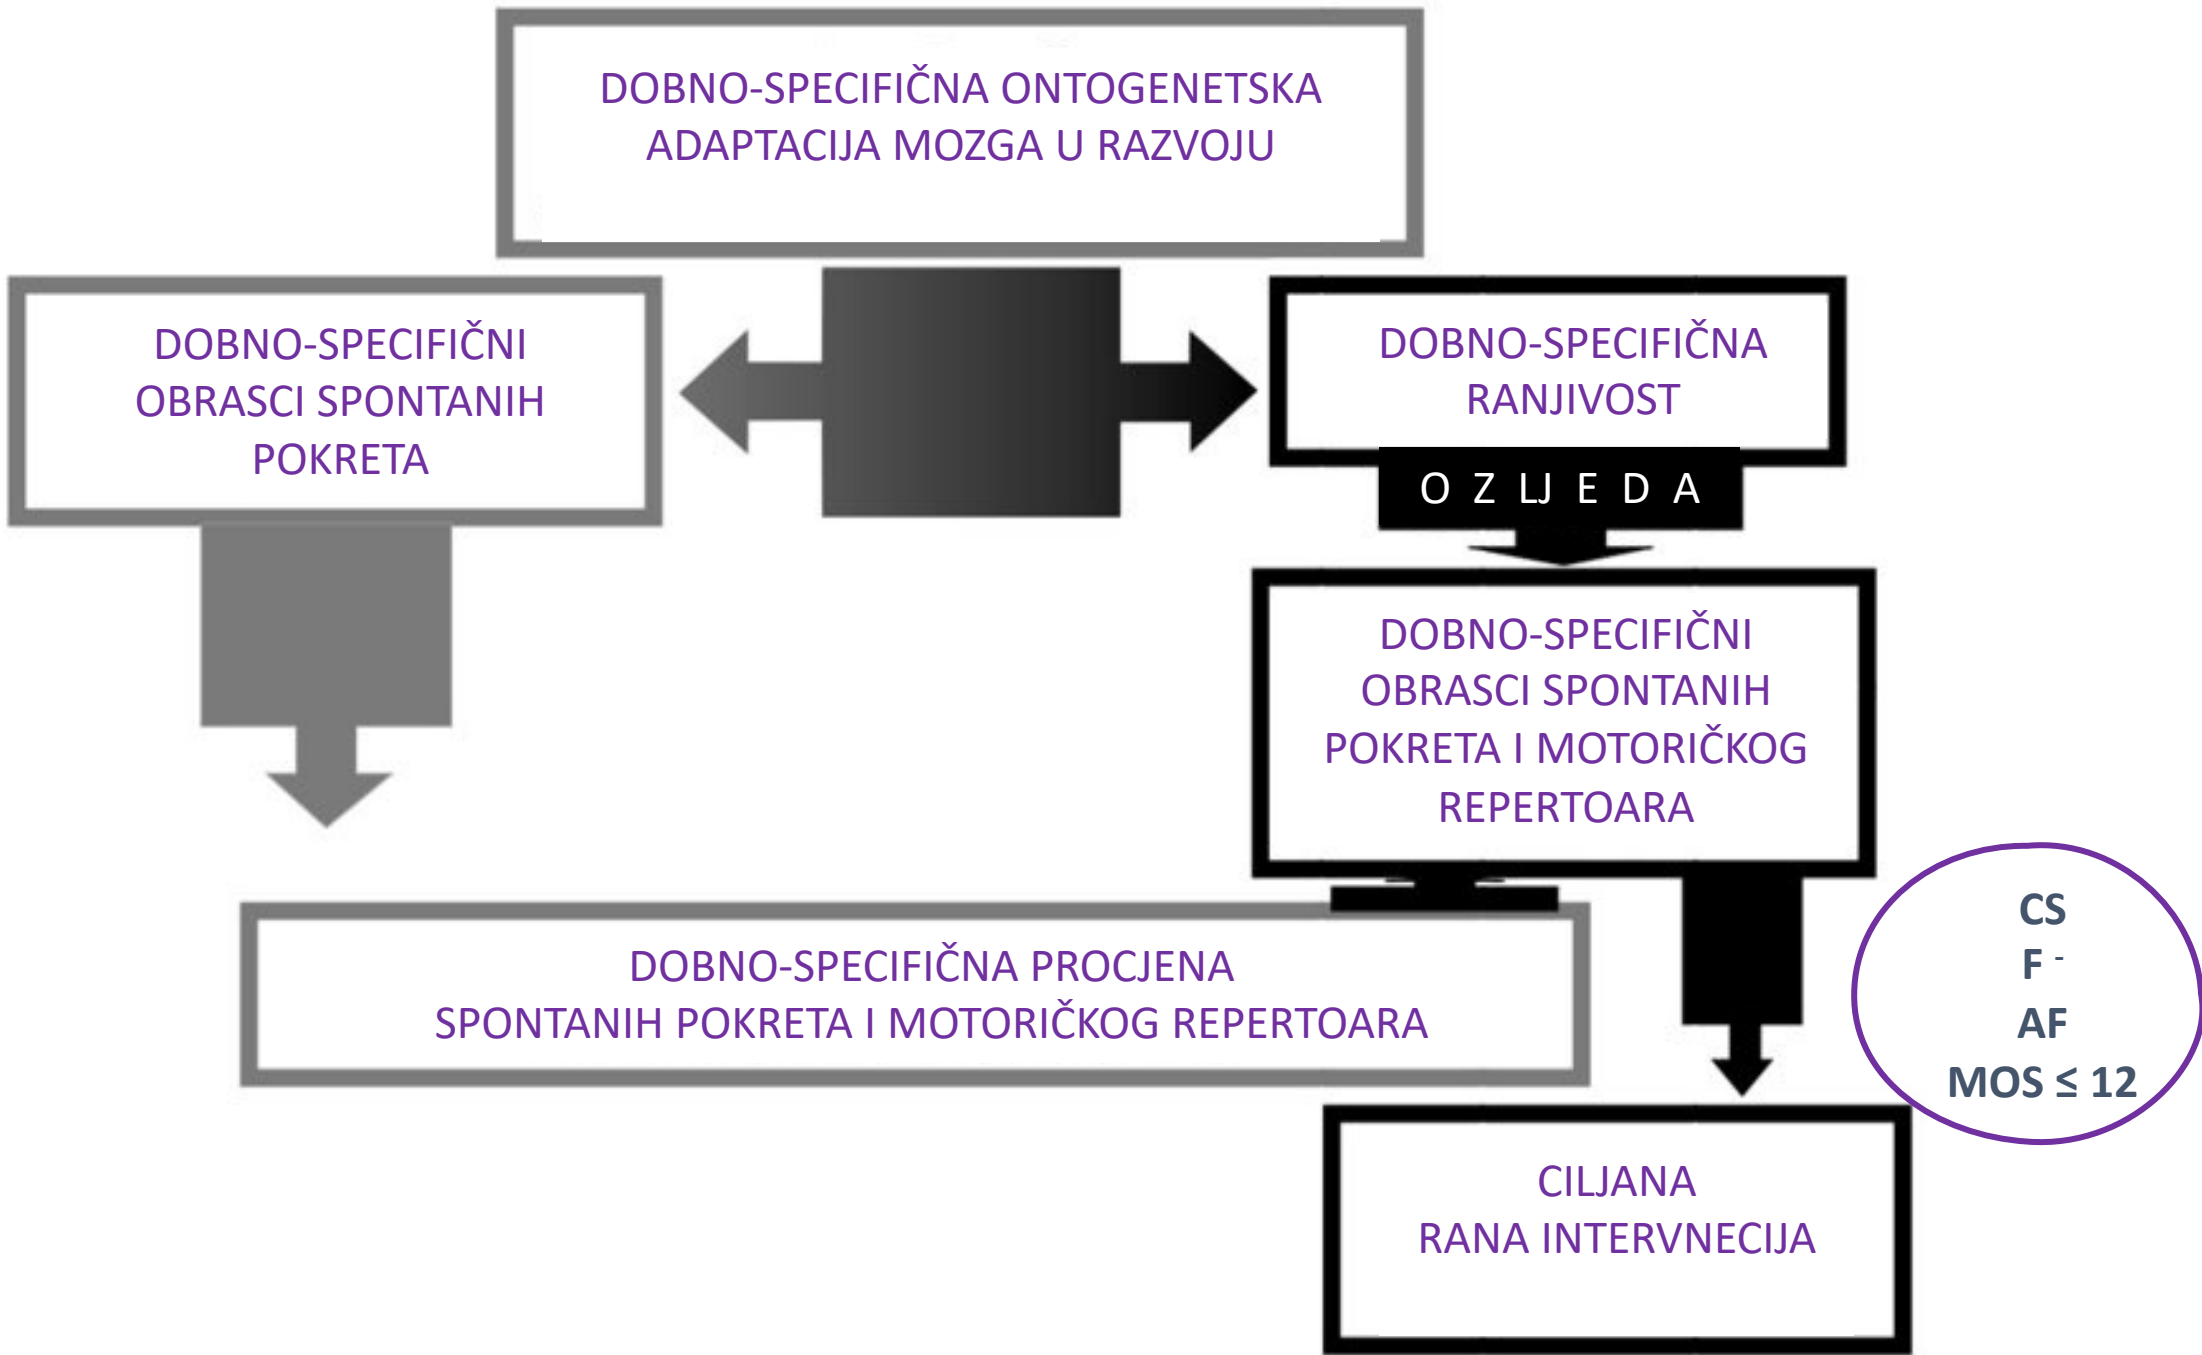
DOBNO-SPECIFIČNA ONTOGENETSKA ADAPTACIJA MOZGA U RAZVOJU

DOBNO-SPECIFIČNI OBRASCI SPONTANIH POKRETA

DOBNO-SPECIFIČNA RANJIVOST

O Z LJ E D A

DOBNO-SPECIFIČNI OBRASCI SPONTANIH POKRETA I MOTORIČKOG REPERTOARA

DOBNO-SPECIFIČNA PROCJENA SPONTANIH POKRETA I MOTORIČKOG REPERTOARA

CS
F -
AF
MOS ≤ 12

CILJANA RANA INTERVNECIJA